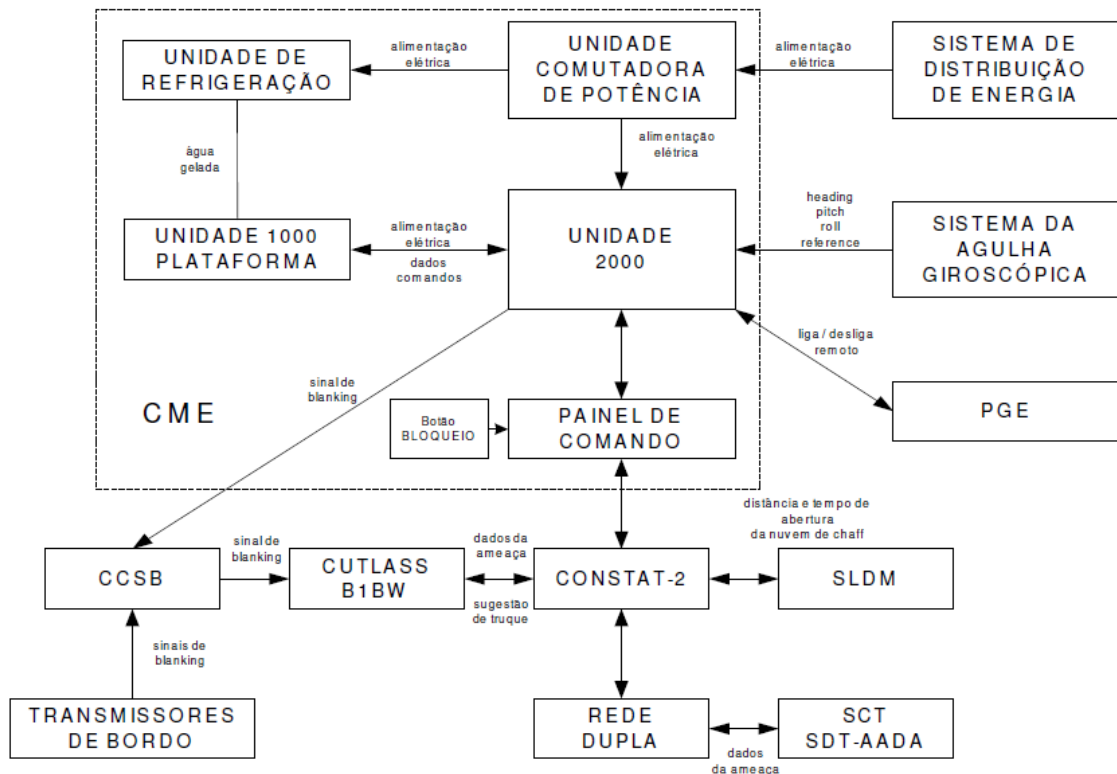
UNIDADE DE REFRIGERAÇÃO

alimentação elétrica

UNIDADE COMUTADORA DE POTÊNCIA

alimentação elétrica

SISTEMA DE DISTRIBUIÇÃO DE ENERGIA

água gelada

alimentação elétrica

UNIDADE 1000 PLATAFORMA

alimentação elétrica

dados comandos

UNIDADE 2000

heading pitch roll reference

SISTEMA DA AGULHA GIROSCÓPICA

liga / desliga remoto

sinal de blanking

CME

Botão BLOQUEIO

PAINEL DE COMANDO

PGE

distância e tempo de abertura da nuvem de chaff

sinal de blanking

dados da ameaça

CCSB

CUTLASS B1BW

CONSTAT-2

SLDM

sugestão de truque

sinais de blanking

TRANSMISSORES DE BORDO

REDE DUPLA

SCT SDT-AADA

dados da ameaça